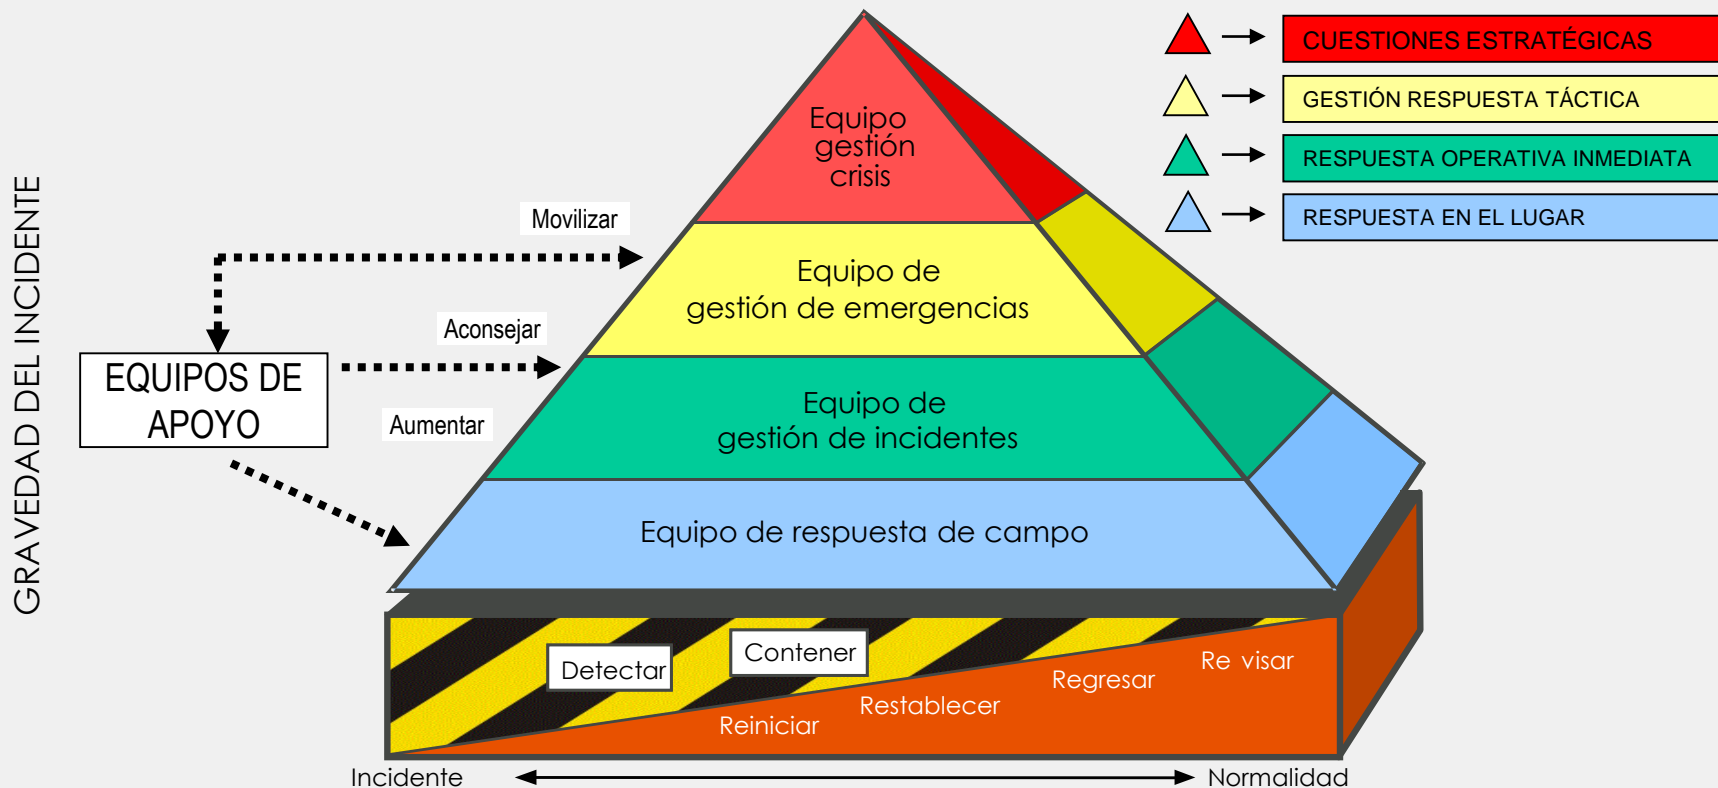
CUESTIONES ESTRATÉGICAS

GESTIÓN RESPUESTA TÁCTICA

RESPUESTA OPERATIVA INMEDIATA

RESPUESTA EN EL LUGAR

GRAVEDAD DEL INCIDENTE

Equipo gestión crisis

Movilizar

Equipo de gestión de emergencias

Aconsejar

EQUIPOS DE APOYO

Equipo de gestión de incidentes

Aumentar

Equipo de respuesta de campo

Detectar

Contener

Re visar

Regresar

Restablecer

Reiniciar

Incidente

Normalidad